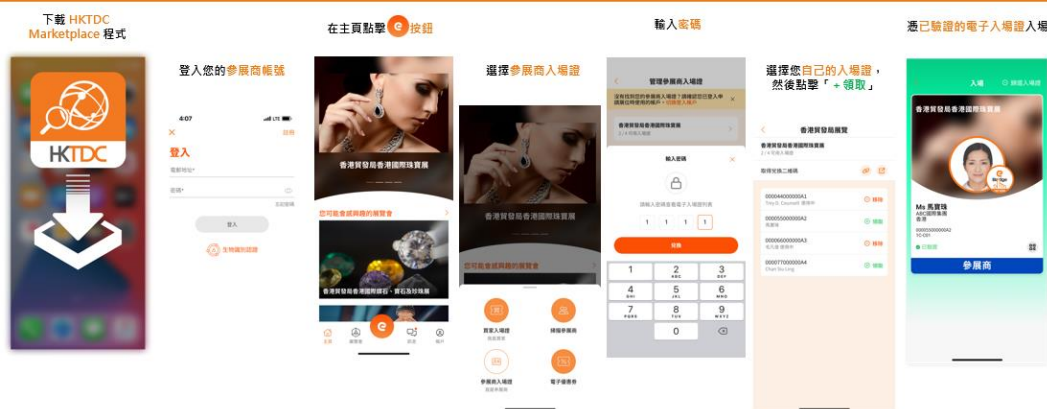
下載 HKTDC Marketplace 程式

HKTDC

登入您的參展商帳號

4:07

登入

登入

在主頁點擊 e 按鈕

香港貿發局香港國際珠寶展

您可能會感興趣的展覽會

香港貿發局香港國際鑽石、寶石及珍珠展

選擇參展商入場證

香港貿發局香港國際珠寶展

您可能會感興趣的展覽會

買家入場證

掃描參展商

參展商入場證

電子優惠券

輸入密碼

管理參展商入場證

香港貿發局香港國際珠寶展

輸入密碼

1 1 1 1

1 2 3
4 5 6
7 8 9
0

選擇您自己的入場證，然後點擊「＋領取」

香港貿易展覽

000044000000A1
000055000000A2
000066000000A3
000077000000A4

透已驗證的電子入場證入場

入場

香港貿發局香港國際珠寶展

Ms 馬寶珠
ABC國際集團
香港

參展商